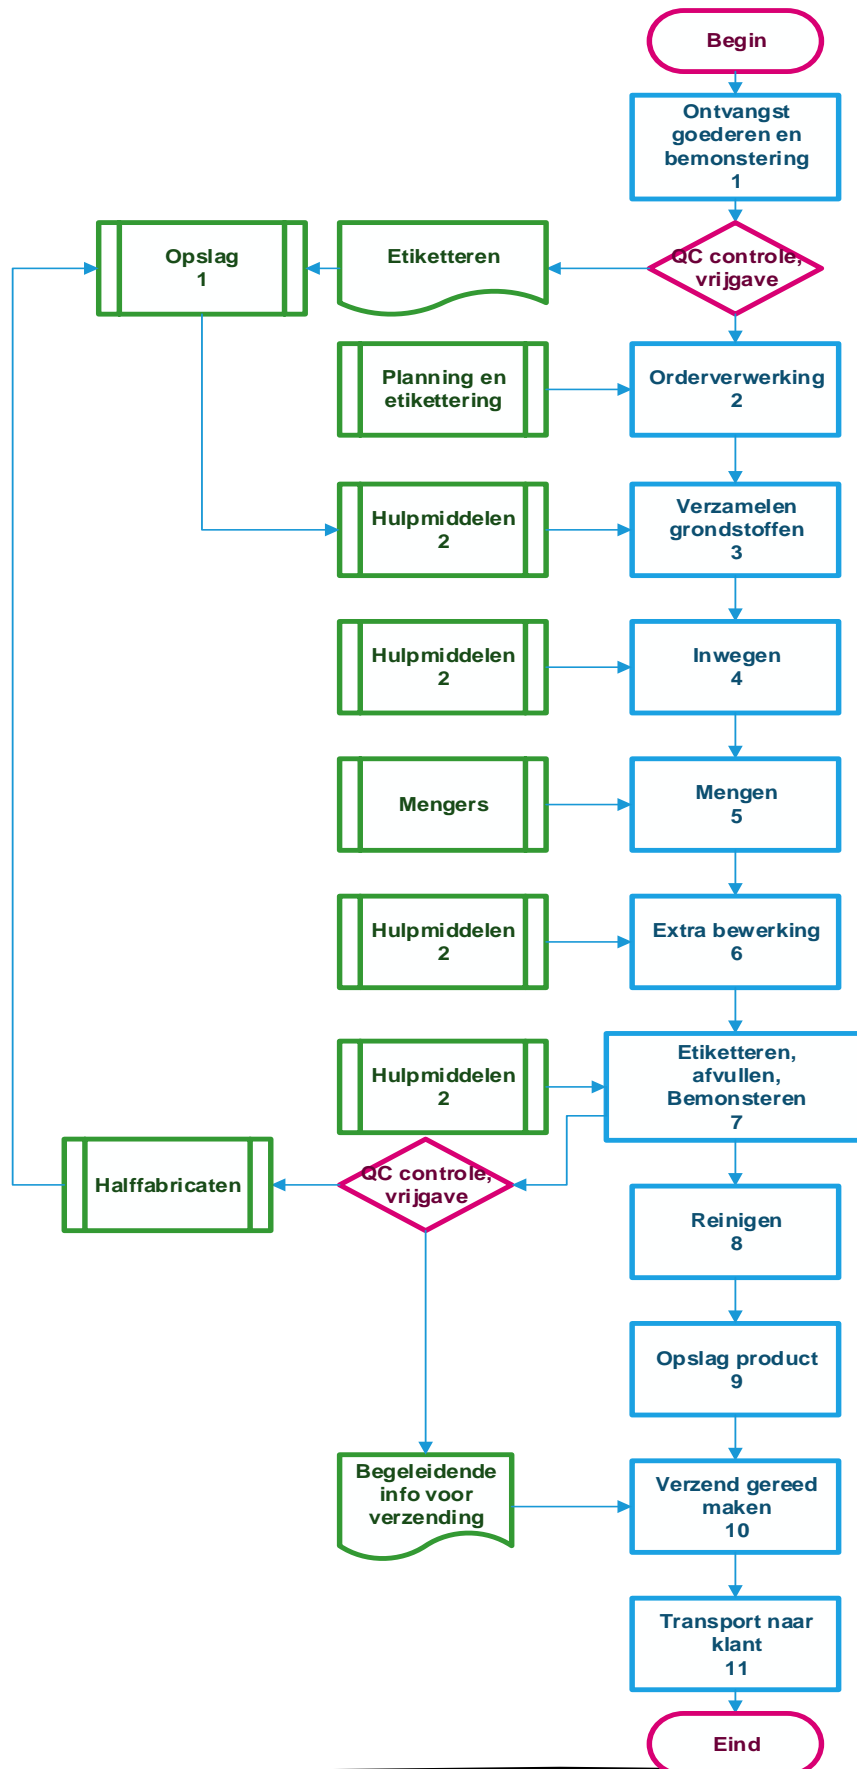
Begin

Ontvangst goederen en bemonstering 1

Opslag 1

Etiketteren

QC controle, vrijgave

Planning en etikettering

Orderverwerking 2

Hulpmiddelen 2

Verzamelen grondstoffen 3

Hulpmiddelen 2

Inwegen 4

Mengers

Mengen 5

Hulpmiddelen 2

Extra bewerking 6

Hulpmiddelen 2

Etiketteren, afvullen, Bemonsteren 7

Halffabricaten

QC controle, vrijgave

Reinigen 8

Opslag product 9

Begeleidende info voor verzending

Verzend gereed maken 10

Transport naar klant 11

Eind